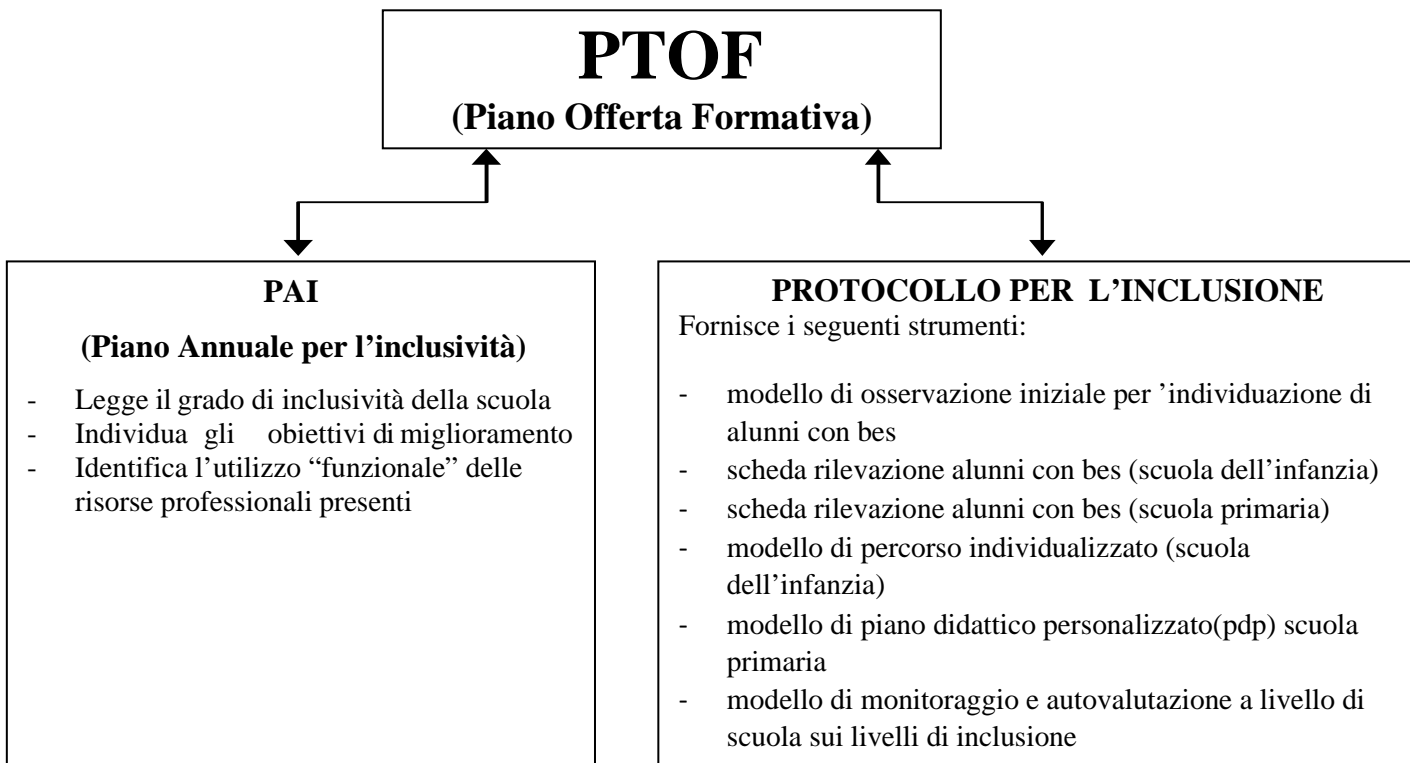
PTOF
(Piano Offerta Formativa)

PAI
(Piano Annuale per l'inclusività)

- Legge il grado di inclusività della scuola
- Individua gli obiettivi di miglioramento
- Identifica l'utilizzo "funzionale" delle risorse professionali presenti

PROTOCOLLO PER L'INCLUSIONE
Fornisce i seguenti strumenti:

- modello di osservazione iniziale per 'individuazione di alunni con bes
- scheda rilevazione alunni con bes (scuola dell'infanzia)
- scheda rilevazione alunni con bes (scuola primaria)
- modello di percorso individualizzato (scuola dell'infanzia)
- modello di piano didattico personalizzato(pdp) scuola primaria
- modello di monitoraggio e autovalutazione a livello di scuola sui livelli di inclusione